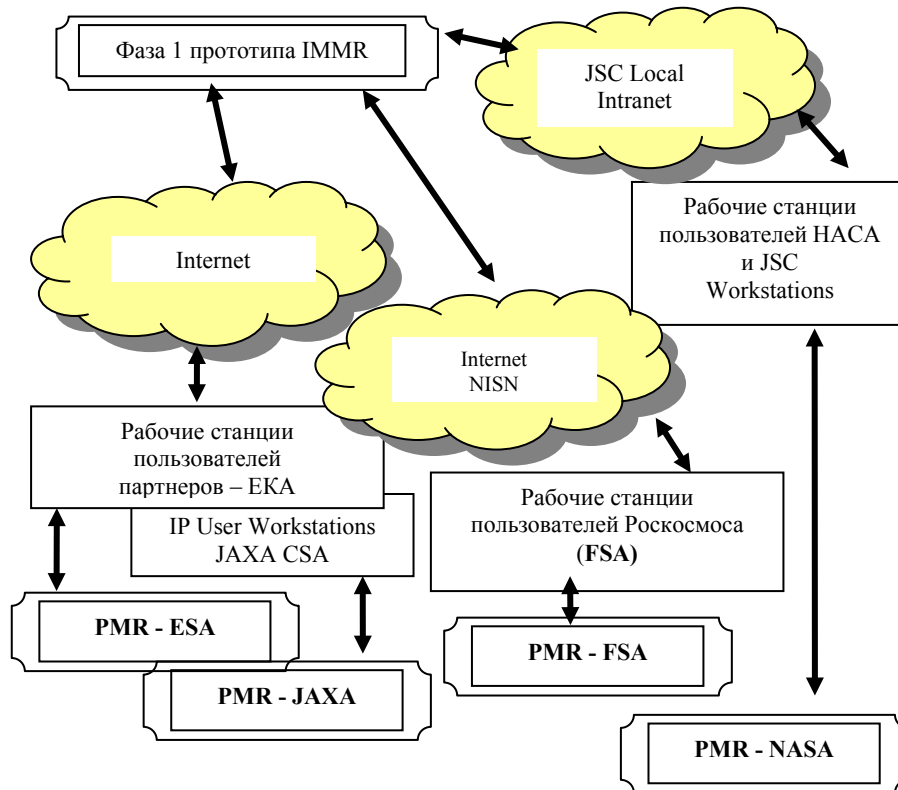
Фаза 1 прототипа IMMR

JSC Local Intranet

Internet

Рабочие станции пользователей НАСА и JSC Workstations

Internet NISN

Рабочие станции пользователей партнеров – ЕКА

IP User Workstations JAXA CSA

Рабочие станции пользователей Роскосмоса (FSA)

PMR - ESA

PMR - FSA

PMR - JAXA

PMR - NASA